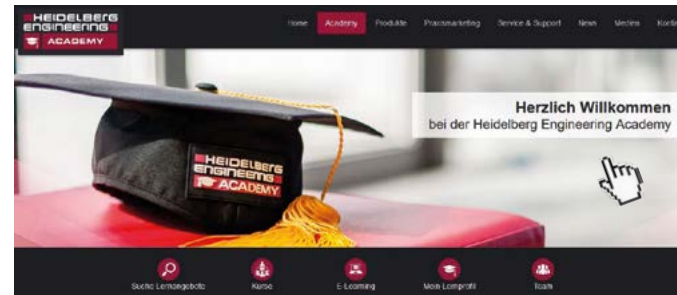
HEIDELBERG ENGINEERING ACADEMY

Home Academy Produkte Praxismarketing Service & Support News Medien Kont

HEIDELBERG ENGINEERING ACADEMY

Herzlich Willkommen
bei der Heidelberg Engineering Academy

Suche Lernangebote Kurse E-Learning Mein Lernprofil Team